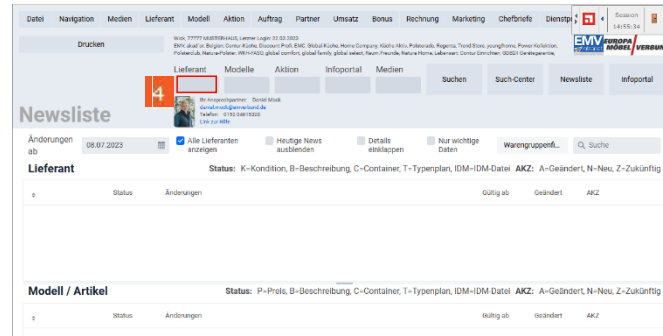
Datei Navigation Medien Lieferant Modell Aktion Auftrag Partner Umsatz Bonus Rechnung Marketing Chefbriefe Dienstpr

Session 14:55:34

Drucken

Möb, 77777 MUSTERHAUS, Letzter Login: 22.03.2023
EMV aktiv: Belgien, Contur Küche, Discount Profi, EMC, Global Küche, Home Company, Küche Aktiv, Polsterade, Regenta, Trend Store, youngfhome, Power Kollektion, Polsterfeld Aktiv, Polsterer, WKH-FASO, global comfort, global family, global select, Raum Freunde, Trend Store, Lebensart, Contur Dinnchen, SELECT Gerätegarantie,

EMV EUROPA MÖBEL VERBUND

Lieferant Modelle Aktion Infoportal Medien

4

Suchen Such-Center Newsliste Infoportal

Newsliste

Ihr Ansprechpartner: Daniel Mock
daniel.mock@emverbund.de
Telefon: 0152 54615323
Link zur Hilfe

Änderungen ab 08.07.2023

Alle Lieferanten anzeigen

Heutige News ausblenden

Details einklappen

Nur wichtige Daten

Warengruppenfi...

Suche

Lieferant

Status: K=Kondition, B=Beschreibung, C=Container, T=Typenplan, IDM=IDM-Datei AKZ: A=Geändert, N=Neu, Z=Zukünftig

Status Änderungen Gültig ab Geändert AKZ

Modell / Artikel

Status: P=Preis, B=Beschreibung, C=Container, T=Typenplan, IDM=IDM-Datei AKZ: A=Geändert, N=Neu, Z=Zukünftig

Status Änderungen Gültig ab Geändert AKZ